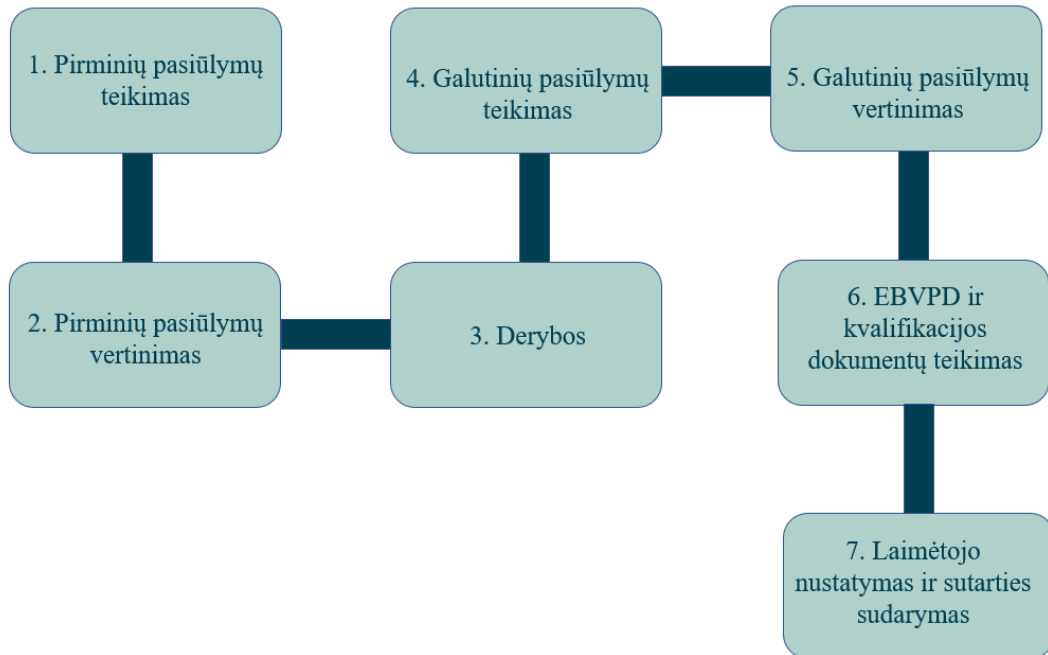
1. Pirminių pasiūlymų teikimas

2. Pirminių pasiūlymų vertinimas

3. Derybos

4. Galutinių pasiūlymų teikimas

5. Galutinių pasiūlymų vertinimas

6. EBVPD ir kvalifikacijos dokumentų teikimas

7. Laimėtojo nustatymas ir sutarties sudarymas